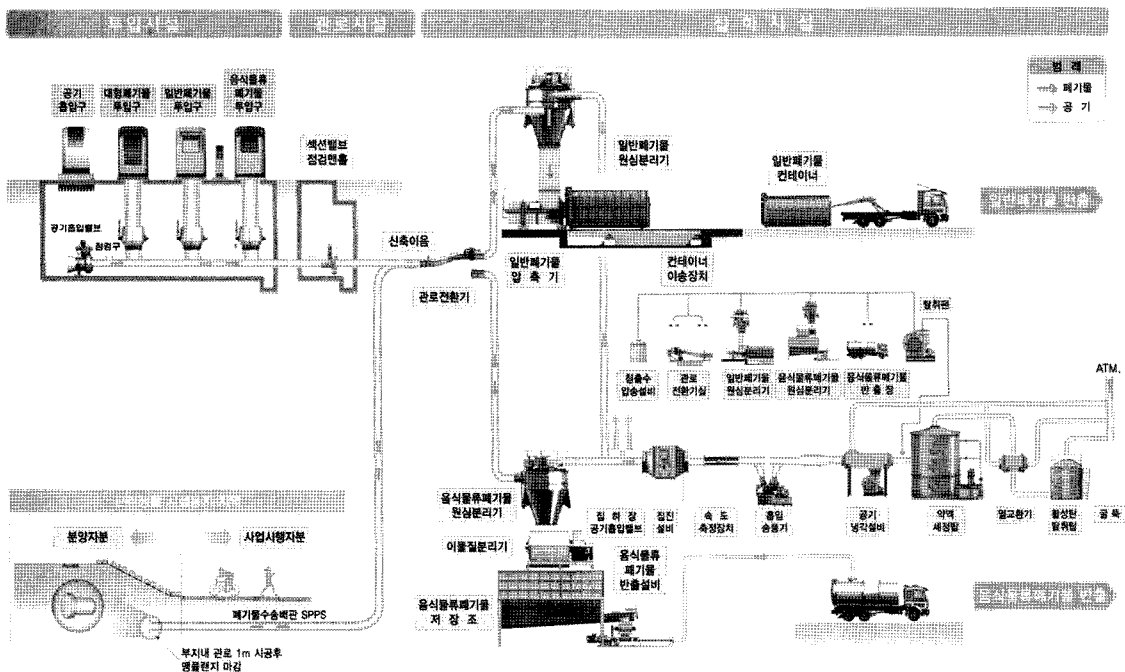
투입시설
관로시설
집하시설

범례
폐기물
공기

공기 흡입구
대형폐기물 투입구
일반폐기물 투입구
음식물류 폐기물 투입구

섹션밸브 점검맨홀

공기흡입밸브
청소구

신축이음

일반폐기물 원심분리기

일반폐기물 컨테이너

일반폐기물 반출

일반폐기물 압축기

컨테이너 이송장치

관로전환기

탈취문

청출수 압송설비
관로 전환기실
일반폐기물 원심분리기
음식물류폐기물 원심분리기
음식물류폐기물 반출장

ATM.

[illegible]

분양자분
사업시행자분

음식물류폐기물 원심분리기

집하장 공기흡입밸브
집진설비
속도 측정장치
흡입 송풍기
공기 냉각설비
약액 세정탑
열교환기
활성탄 탈취탑
굴뚝

이물질분리기

음식물류 폐기물 반출설비

음식물류폐기물 저장조

음식물류폐기물 반출

폐기물수송배관 SPPS

부지내 관로 1m 시공후 맹플랜지 마감